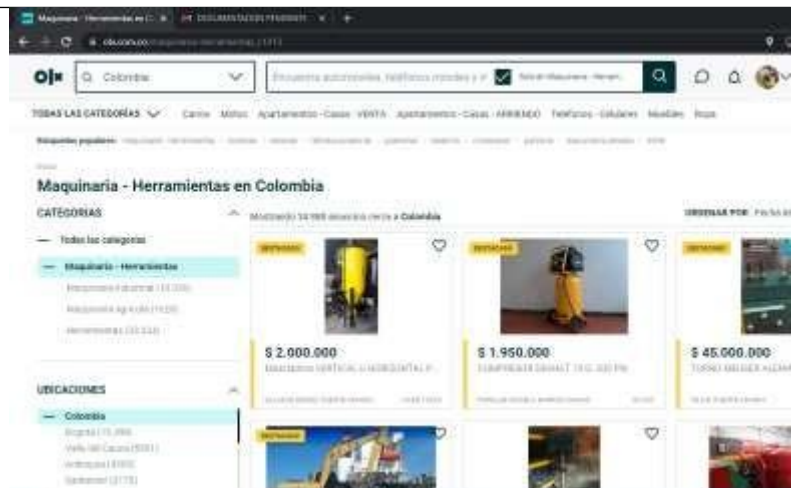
Maquinaria - Herramientas en C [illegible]
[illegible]
olx.com.co/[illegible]
Colombia
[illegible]
TODAS LAS CATEGORÍAS
Carros Motos Apartamentos - Casas - VENTA Apartamentos - Casas - ARRIENDO Teléfonos - Celulares Muebles Ropa
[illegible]
Maquinaria - Herramientas en Colombia
CATEGORÍAS
Mostrando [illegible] anuncios cerca a Colombia
ORDENAR POR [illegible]
— Todas las categorías
— Maquinaria - Herramientas
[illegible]
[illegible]
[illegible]
DESTACADO
DESTACADO
DESTACADO
$ 2.000.000
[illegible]
$ 1.950.000
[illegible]
$ 45.000.000
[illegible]
UBICACIONES
— Colombia
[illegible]
DESTACADO